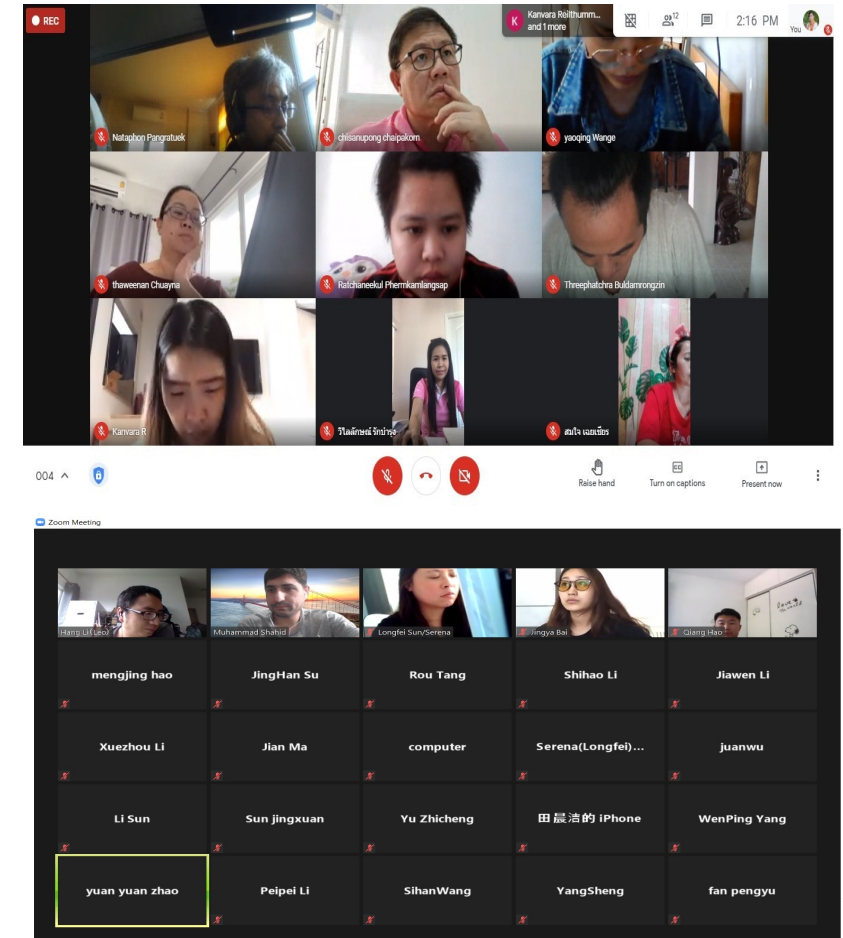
REC

K Kanvara Reiithumm... and 1 more

12

2:16 PM

You

Nataphon Pangratuek

chisanupong chaipakorn

yaoqing Wange

thaweenan Chuayna

Ratchaneekul Phermkamlangsap

Threephatchra Buldamrongzin

Kanvara R

วิไลลักษณ์ รักษ์บำรุง

สมใจ เจนเชียร

004 ^

Raise hand

Turn on captions

Present now

Zoom Meeting

Hang Li(Leo)

Muhammad Shahid

Longfei Sun/Serena

Jingya Bai

Qiang Hao

mengjing hao

JingHan Su

Rou Tang

Shihao Li

Jiawen Li

Xuezhou Li

Jian Ma

computer

Serena(Longfei)...

juanwu

Li Sun

Sun jingxuan

Yu Zhicheng

田晨洁的 iPhone

WenPing Yang

yuan yuan zhao

Peipei Li

SihanWang

YangSheng

fan pengyu